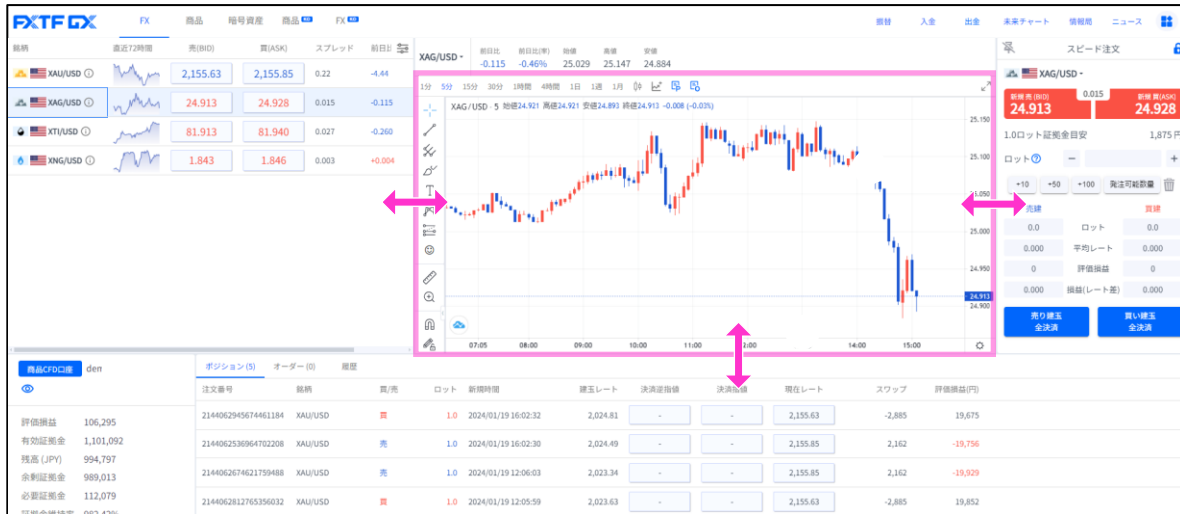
FXTF GX FX 商品 暗号資産 商品 FX 振替 入金 出金 未来チャート 情報局 ニュース

| 銘柄 | 直近72時間 | 売(BID) | 買(ASK) | スプレッド | 前日比 |
|---|---|---|---|---|---|
| XAU/USD | | 2,155.63 | 2,155.85 | 0.22 | -4.44 |
| XAG/USD | | 24.913 | 24.928 | 0.015 | -0.115 |
| XTI/USD | | 81.913 | 81.940 | 0.027 | -0.260 |
| XNG/USD | | 1.843 | 1.846 | 0.003 | +0.004 |

XAG/USD 前日比 -0.115 前日比(率) -0.46% 始値 25.029 高値 25.147 安値 24.884

1分 5分 15分 30分 1時間 4時間 1日 1週 1月

XAG/USD · 5 始値24.921 高値24.921 安値24.893 終値24.913 -0.008 (-0.03%)

25.150 25.100 25.050 25.000 24.950 24.913 24.900

07:05 08:00 09:00 10:00 11:00 12:00 14:00 15:00

スピード注文
XAG/USD
新規売(BID) 24.913 0.015 新規買(ASK) 24.928
1.0ロット証拠金目安 1,875 円
ロット
+10 +50 +100 発注可能数量
売建 買建
0.0 ロット 0.0
0.000 平均レート 0.000
0 評価損益 0
0.000 損益(レート差) 0.000
売り建玉 全決済 買い建玉 全決済

商品CFD口座 den
評価損益 106,295
有効証拠金 1,101,092
残高 (JPY) 994,797
余剰証拠金 989,013
必要証拠金 112,079

ポジション (5) オーダー (0) 履歴

| 注文番号 | 銘柄 | 買/売 | ロット | 新規時間 | 建玉レート | 決済逆指値 | 決済指値 | 現在レート | スワップ | 評価損益(円) |
|---|---|---|---|---|---|---|---|---|---|---|
| 2144062945674461184 | XAU/USD | 買 | 1.0 | 2024/01/19 16:02:32 | 2,024.81 | - | - | 2,155.63 | -2,885 | 19,675 |
| 2144062536964702208 | XAU/USD | 売 | 1.0 | 2024/01/19 16:02:30 | 2,024.49 | - | - | 2,155.85 | 2,162 | -19,756 |
| 2144062674621759488 | XAU/USD | 売 | 1.0 | 2024/01/19 12:06:03 | 2,023.34 | - | - | 2,155.85 | 2,162 | -19,929 |
| 2144062812765356032 | XAU/USD | 買 | 1.0 | 2024/01/19 12:05:59 | 2,023.63 | - | - | 2,155.63 | -2,885 | 19,852 |